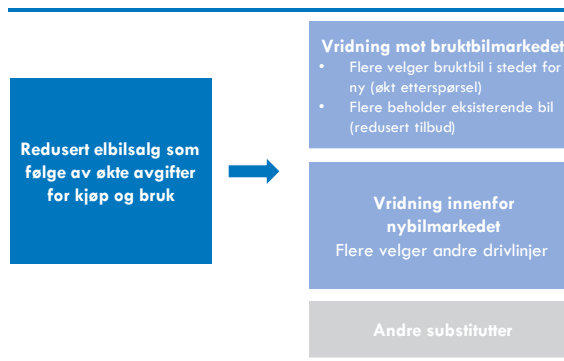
Redusert elbilsalg som følge av økte avgifter for kjøp og bruk

Vridning mot bruktbilmarkedet
• Flere velger bruktbil i stedet for ny (økt etterspørsel)
• Flere beholder eksisterende bil (redusert tilbud)

Vridning innenfor nybilmarkedet
Flere velger andre drivlinjer

Andre substitutter